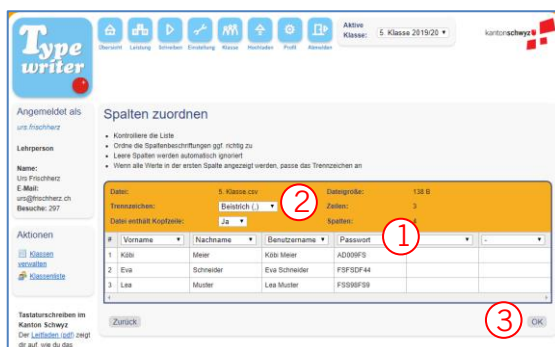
Type writer

Übersicht Leistung Schreiben Einstellung Klasse Hochladen Profil Abmelden

Aktive Klasse: 5. Klasse 2019/20

kanton schwyz

Angemeldet als
urs.frischherz

Lehrperson

Name: Urs Frischherz
E-Mail: urs@frischherz.ch
Besuche: 297

Aktionen

Klassen verwalten

Klassenliste

Tastaturschreiben im Kanton Schwyz
Der Leitfaden (pdf) zeigt dir auf, wie du das

Spalten zuordnen

• Kontrolliere die Liste.
• Ordne die Spaltenbeschriftungen ggf. richtig zu
• Leere Spalten werden automatisch ignoriert
• Wenn alle Werte in der ersten Spalte angezeigt werden, passe das Trennzeichen an

Datei: 5. Klasse.csv
Dateigröße: 138 B
Trennzeichen: Beistrich (,)
Zeilen: 3
Datei enthält Kopfzeile: Ja
Spalten: 4

2

1

| # | Vorname | Nachname | Benutzername | Passwort | - |
|---|---|---|---|---|---|
| 1 | Köbi | Meier | Köbi Meier | AD009FS | |
| 2 | Eva | Schneider | Eva Schneider | FSFSDF44 | |
| 3 | Lea | Muster | Lea Muster | FSS98FS9 | |

Zurück

3

OK